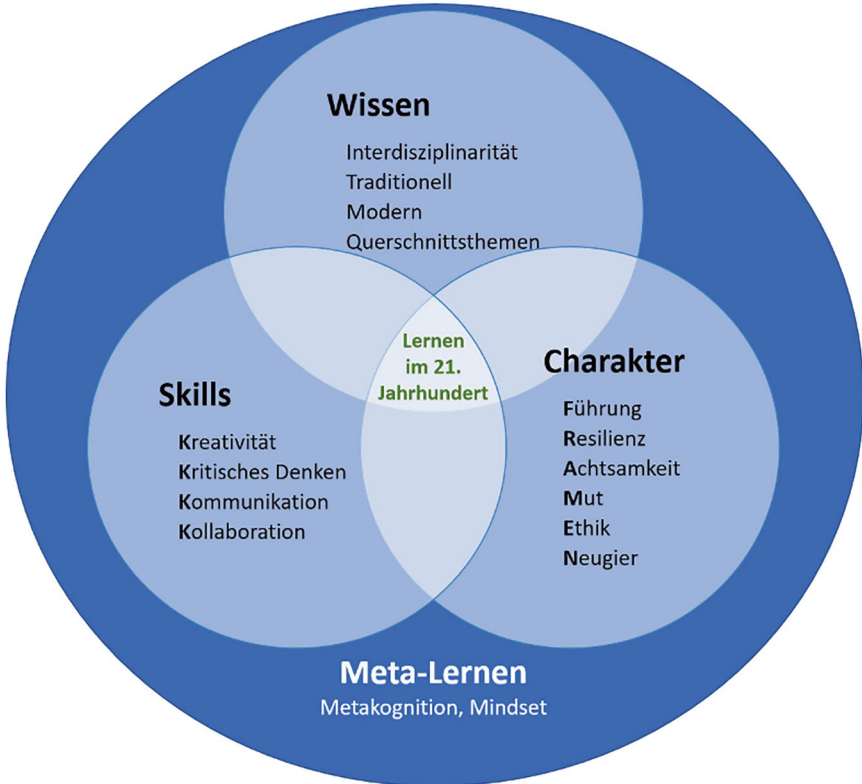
Wissen
Interdisziplinarität
Traditionell
Modern
Querschnittsthemen

Lernen im 21. Jahrhundert

Skills
Kreativität
Kritisches Denken
Kommunikation
Kollaboration

Charakter
Führung
Resilienz
Achtsamkeit
Mut
Ethik
Neugier

Meta-Lernen
Metakognition, Mindset